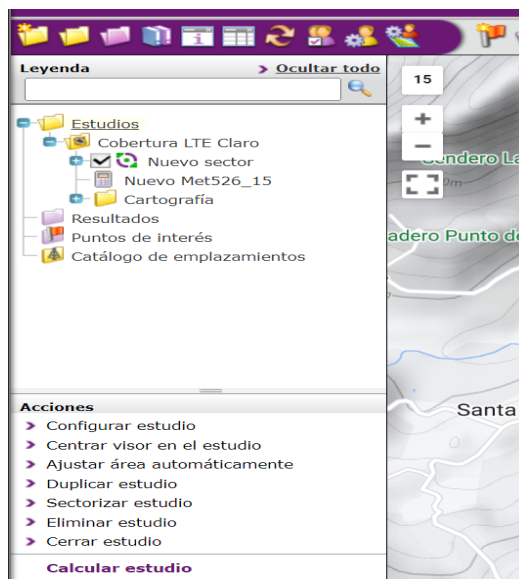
Leyenda
> Ocultar todo

Estudios
Cobertura LTE Claro
Nuevo sector
Nuevo Met526_15
Cartografía
Resultados
Puntos de interés
Catálogo de emplazamientos

Acciones
Configurar estudio
Centrar visor en el estudio
Ajustar área automáticamente
Duplicar estudio
Sectorizar estudio
Eliminar estudio
Cerrar estudio
Calcular estudio

15
+
−
Sendero La
0m
adero Punto de
Santa